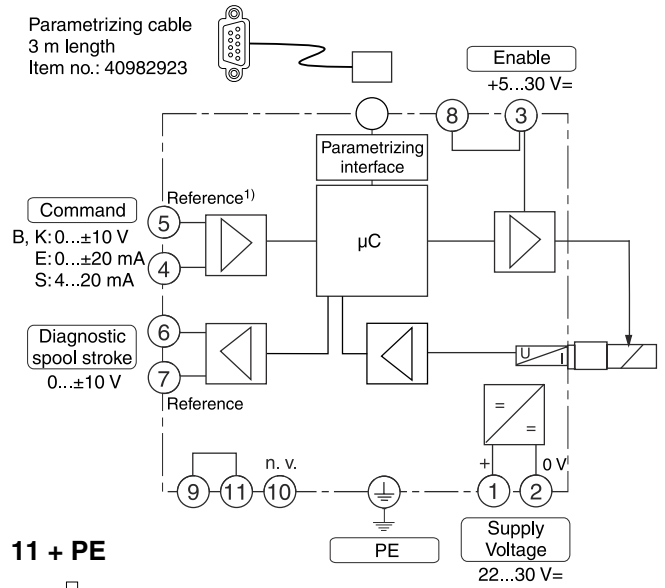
Parametrizing cable
3 m length
Item no.: 40982923

Enable
+5...30 V=

8
3

Parametrizing interface

Reference$^{1)}$

Command
B, K: 0...±10 V
E: 0...±20 mA
S: 4...20 mA

5
4

µC

Diagnostic spool stroke
0...±10 V

6
7
Reference

U
I

=
=

+
0 V

9
11
n. v.
10
1
2

11 + PE

PE

Supply Voltage
22...30 V=